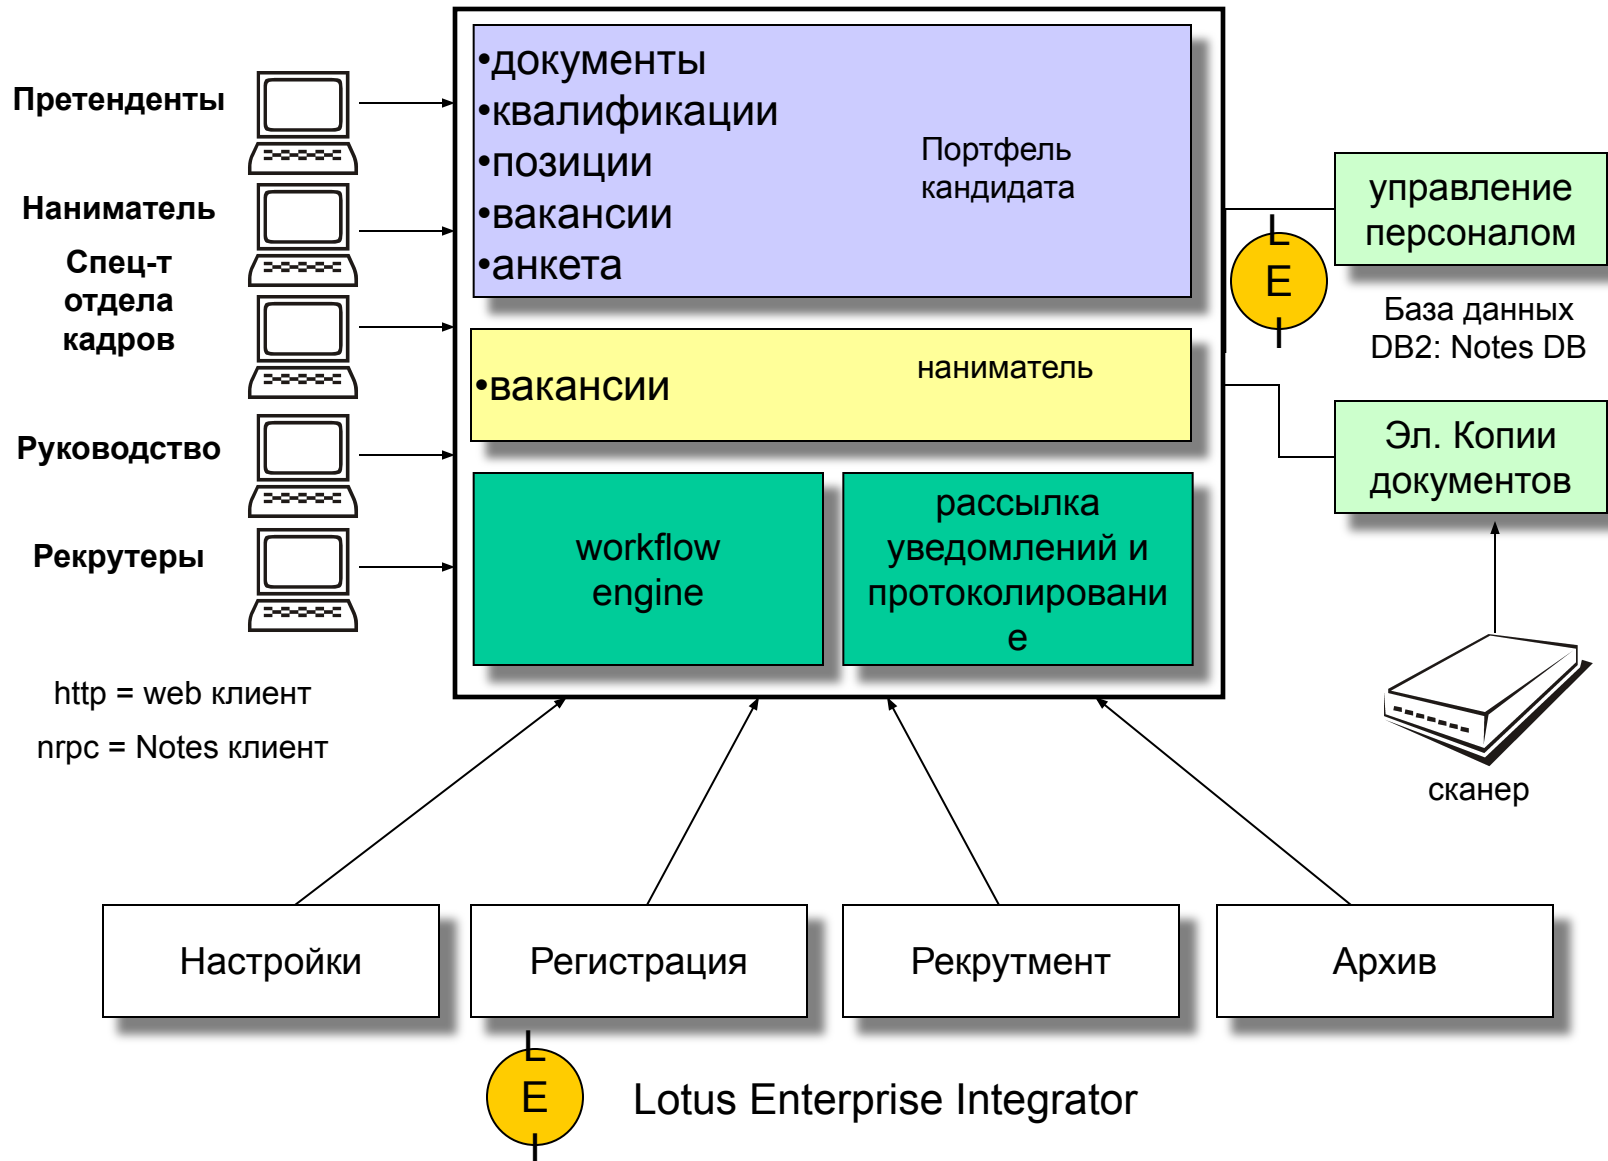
Претенденты

Наниматель

Спец-т отдела кадров

Руководство

Рекрутеры

http = web клиент

nrpc = Notes клиент

•документы
•квалификации
•позиции
•вакансии
•анкета

Портфель кандидата

•вакансии

наниматель

workflow engine

рассылка уведомлений и протоколировани е

L
E
I

управление персоналом

База данных DB2: Notes DB

Эл. Копии документов

сканер

Настройки

Регистрация

Рекрутмент

Архив

L
E
I

Lotus Enterprise Integrator